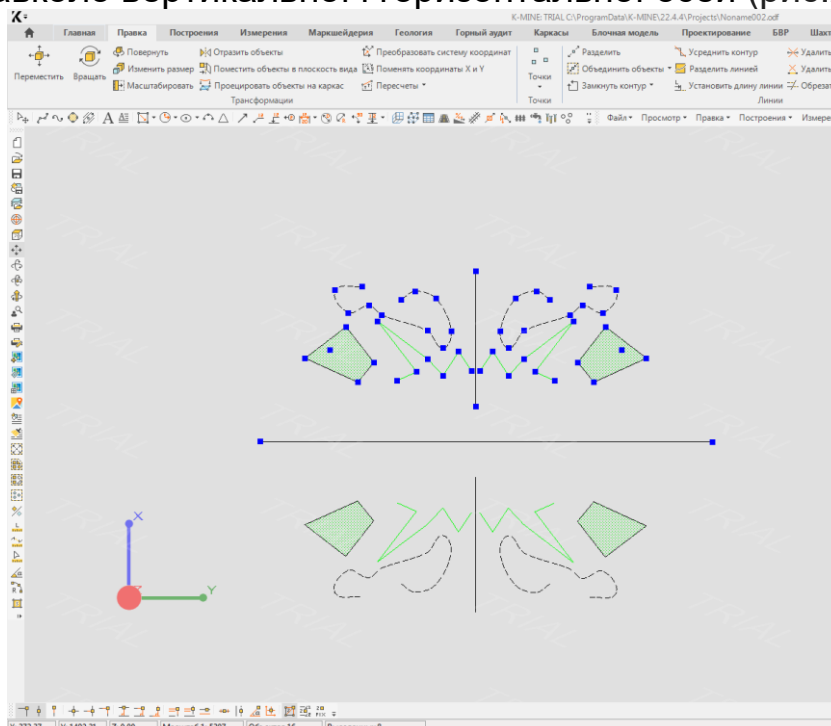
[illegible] вертикальной / горизонтальной осей (рис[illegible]

K-MINE: TRIAL C:\ProgramData\K-MINE\22.4.4\Projects\Noname002.odf

Главная | Правка | Построения | Измерения | Маркшейдерия | Геология | Горный аудит | Каркасы | Блочная модель | Проектирование | БВР | Шахт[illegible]

Переместить | Вращать | Повернуть | Изменить размер | Масштабировать | Отразить объекты | Поместить объекты в плоскость вида | Проецировать объекты на каркас | Преобразовать систему координат | Поменять координаты X и Y | Пересчеты

Трансформации

Точки

Точки

Разделить | Объединить объекты | Замкнуть контур | Усреднить контур | Разделить линией | Установить длину линии | Удалить | Удалить | Обрезат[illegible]

Линии

Файл | Просмотр | Правка | Построения | Измере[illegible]

X

Y